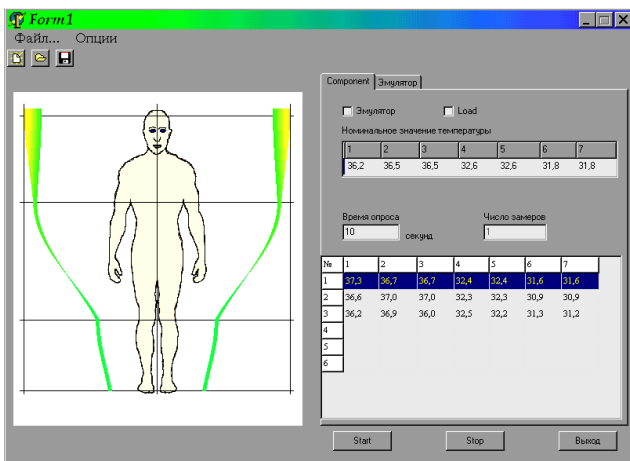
Form1

Файл... Опции

Component | Эмулятор

Эмулятор Load

Номинальное значение температуры

| 1 | 2 | 3 | 4 | 5 | 6 | 7 |
|---|---|---|---|---|---|---|
| 36,2 | 36,5 | 36,5 | 32,6 | 32,6 | 31,8 | 31,8 |

Время опроса
10 секунд

Число замеров
1

| № | 1 | 2 | 3 | 4 | 5 | 6 | 7 |
|---|---|---|---|---|---|---|---|
| 1 | 37,3 | 36,7 | 36,7 | 32,4 | 32,4 | 31,6 | 31,6 |
| 2 | 36,6 | 37,0 | 37,0 | 32,3 | 32,3 | 30,9 | 30,9 |
| 3 | 36,2 | 36,9 | 36,0 | 32,5 | 32,2 | 31,3 | 31,2 |
| 4 | | | | | | | |
| 5 | | | | | | | |
| 6 | | | | | | | |

Start Stop Выход